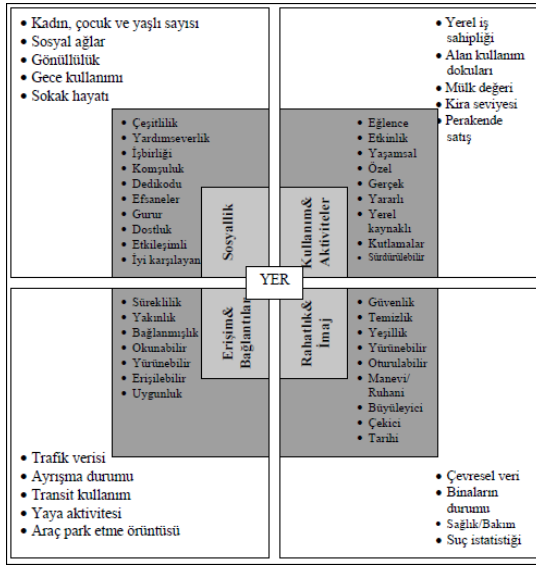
• Kadın, çocuk ve yaşlı sayısı
• Sosyal ağlar
• Gönüllülük
• Gece kullanımı
• Sokak hayatı

• Yerel iş sahipliği
• Alan kullanım dokuları
• Mülk değeri
• Kira seviyesi
• Perakende satış

• Çeşitlilik
• Yardımseverlik
• İşbirliği
• Komşuluk
• Dedikodu
• Efsaneler
• Gurur
• Dostluk
• Etkileşimli
• İyi karşılayan

Sosyallik

Kullanım& Aktiviteler

• Eğlence
• Etkinlik
• Yaşamsal
• Özel
• Gerçek
• Yararlı
• Yerel kaynaklı
• Kutlamalar
• Sürdürülebilir

YER

• Süreklilik
• Yakınlık
• Bağlanmışlık
• Okunabilir
• Yürünebilir
• Erişilebilir
• Uygunluk

Erişim& Bağlantılar

Rahatlık& İmaj

• Güvenlik
• Temizlik
• Yeşillik
• Yürünebilir
• Oturulabilir
• Manevi/ Ruhani
• Büyüleyici
• Çekici
• Tarihi

• Trafik verisi
• Ayrışma durumu
• Transit kullanım
• Yaya aktivitesi
• Araç park etme örüntüsü

• Çevresel veri
• Binaların durumu
• Sağlık/Bakım
• Suç istatistiği